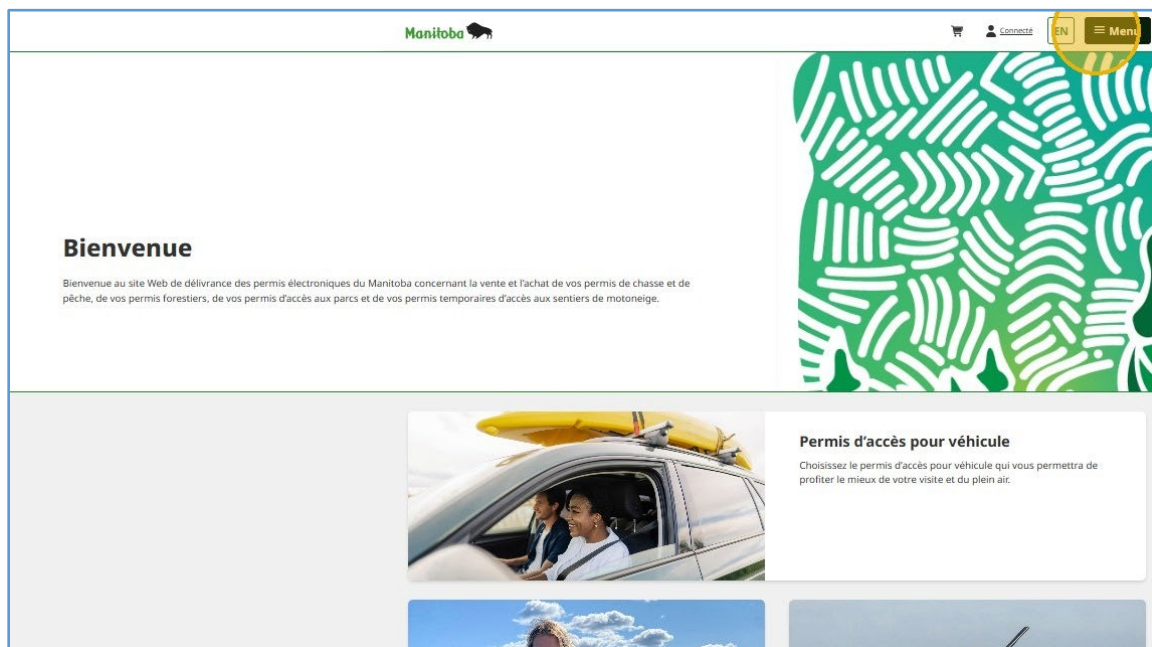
Manitoba

Connecté EN ≡ Menu

Bienvenue

Bienvenue au site Web de délivrance des permis électroniques du Manitoba concernant la vente et l'achat de vos permis de chasse et de pêche, de vos permis forestiers, de vos permis d'accès aux parcs et de vos permis temporaires d'accès aux sentiers de motoneige.

Permis d'accès pour véhicule

Choisissez le permis d'accès pour véhicule qui vous permettra de profiter le mieux de votre visite et du plein air.